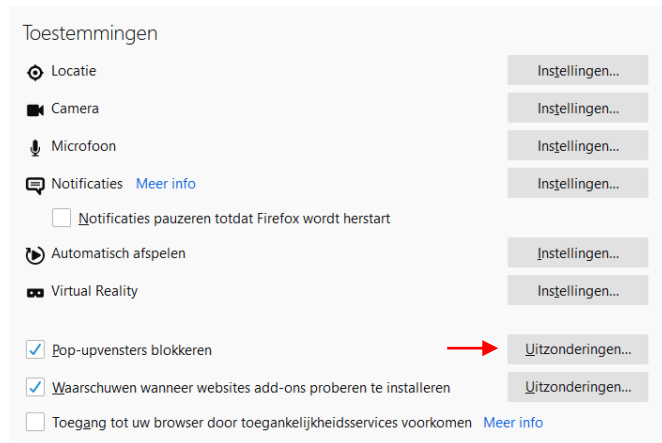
Toestemmingen

Locatie Instellingen…

Camera Instellingen…

Microfoon Instellingen…

Notificaties Meer info Instellingen…

Notificaties pauzeren totdat Firefox wordt herstart

Automatisch afspelen Instellingen…

Virtual Reality Instellingen…

Pop-upvensters blokkeren Uitzonderingen…

Waarschuwen wanneer websites add-ons proberen te installeren Uitzonderingen…

Toegang tot uw browser door toegankelijkheidsservices voorkomen Meer info